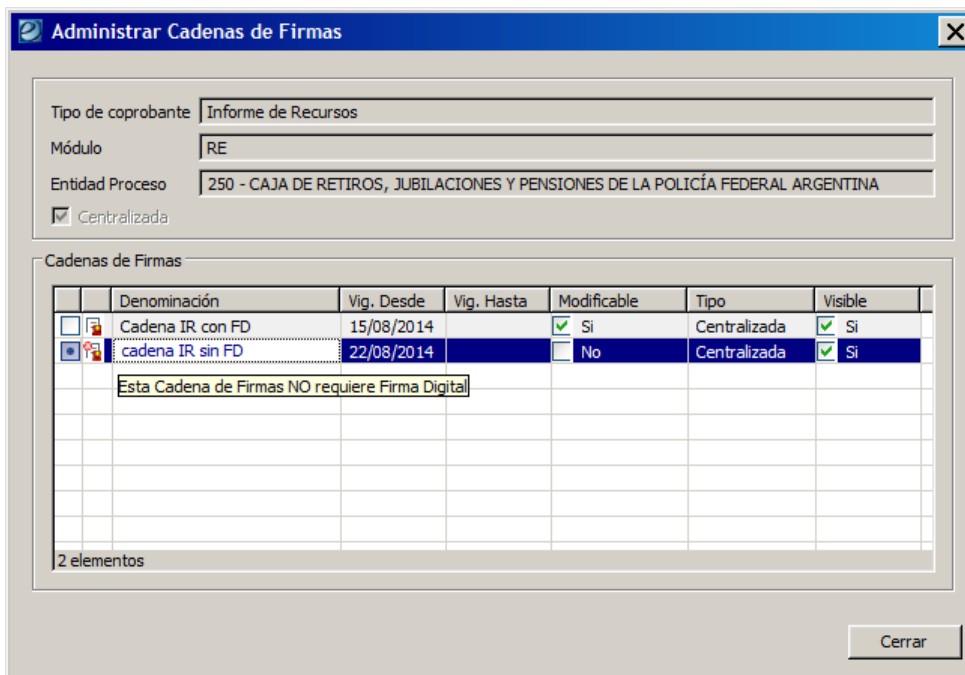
Administrar Cadenas de Firmas

Tipo de coprobante | Informe de Recursos
Módulo | RE
Entidad Proceso | 250 - CAJA DE RETIROS, JUBILACIONES Y PENSIONES DE LA POLICÍA FEDERAL ARGENTINA

Centralizada

Cadenas de Firmas

| | | Denominación | Vig. Desde | Vig. Hasta | Modificable | Tipo | Visible |
|---|---|---|---|---|---|---|---|
| | | Cadena IR con FD | 15/08/2014 | | Si | Centralizada | Si |
| | | cadena IR sin FD | 22/08/2014 | | No | Centralizada | Si |

Esta Cadena de Firmas NO requiere Firma Digital

2 elementos

Cerrar